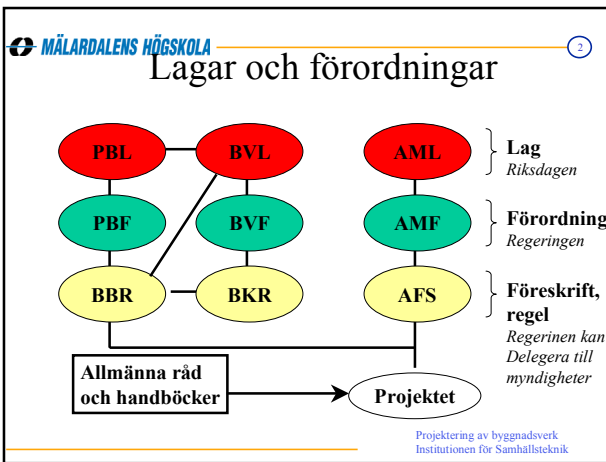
MÄLARDALENS HÖGSKOLA

2

Lagar och förordningar

PBL

BVL

AML

Lag
*Riksdagen*

PBF

BVF

AMF

Förordning
*Regeringen*

BBR

BKR

AFS

Föreskrift, regel
*Regerinen kan Delegera till myndigheter*

Allmänna råd och handböcker

Projektet

Projektering av byggnadsverk
Institutionen för Samhällsteknik